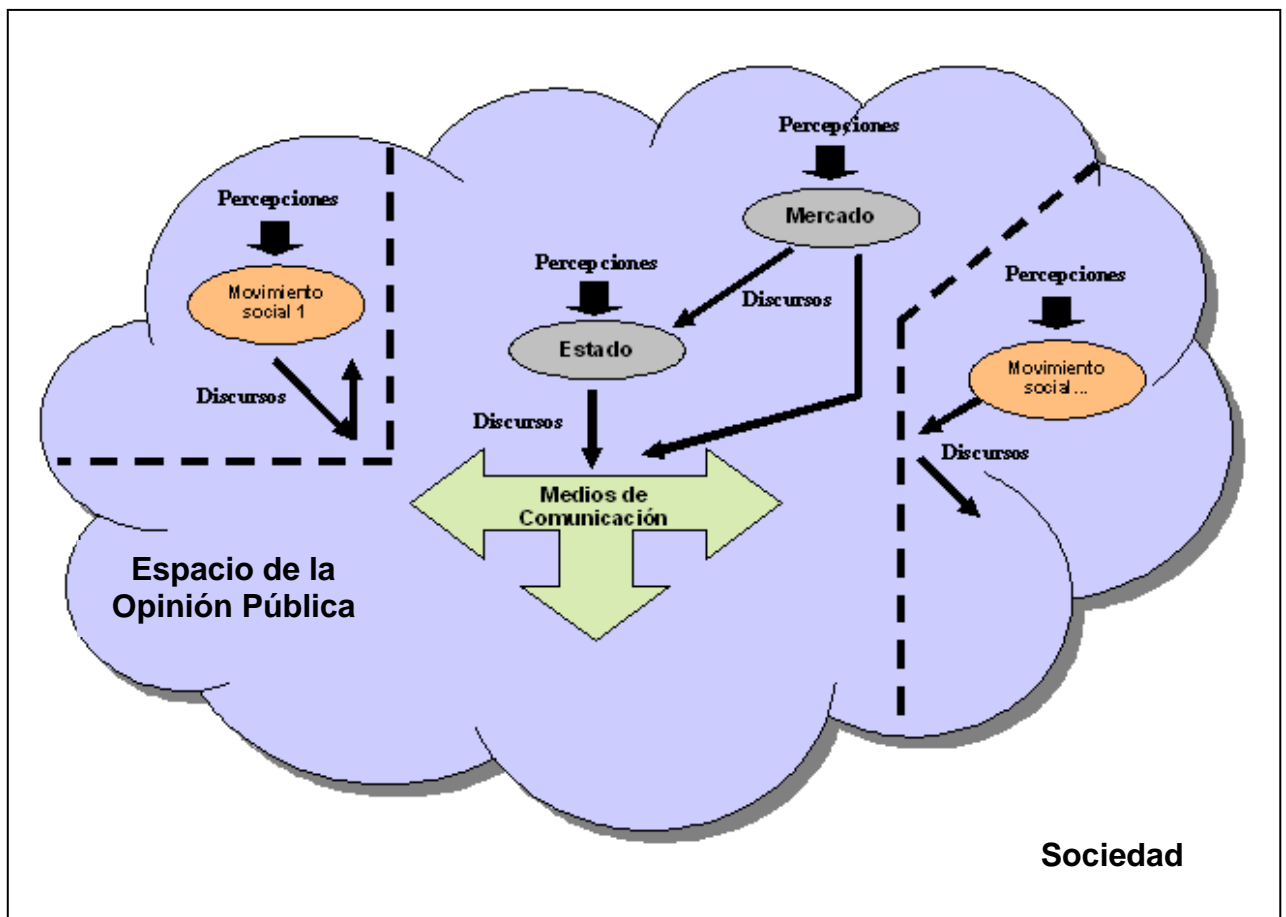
Percepciones

Mercado

Percepciones

Movimiento social 1

Discursos

Percepciones

Estado

Discursos

Percepciones

Movimiento social...

Discursos

Discursos

Discursos

Medios de Comunicación

Espacio de la Opinión Pública

Sociedad